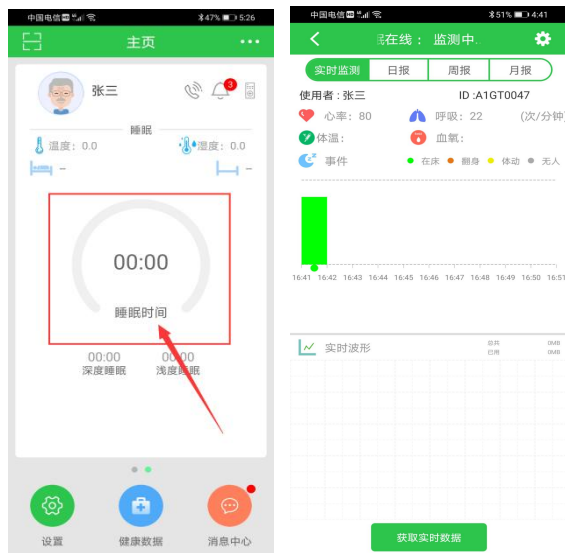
中国电信 47% 5:26

主页

张三

3

睡眠

温度：0.0

湿度：0.0

–

–

00:00

睡眠时间

00:00
深度睡眠

00:00
浅度睡眠

设置

健康数据

消息中心

中国电信 51% 4:41

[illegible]在线： 监测中.

实时监测 | 日报 | 周报 | 月报

使用者：张三

ID :A1GT0047

心率：80

呼吸：22

(次/分钟

体温：

血氧：

事件

在床

翻身

体动

无人

16:41 16:42 16:43 16:44 16:45 16:46 16:47 16:48 16:49 16:50 16:51

实时波形

总共 0MB
已用 0MB

获取实时数据